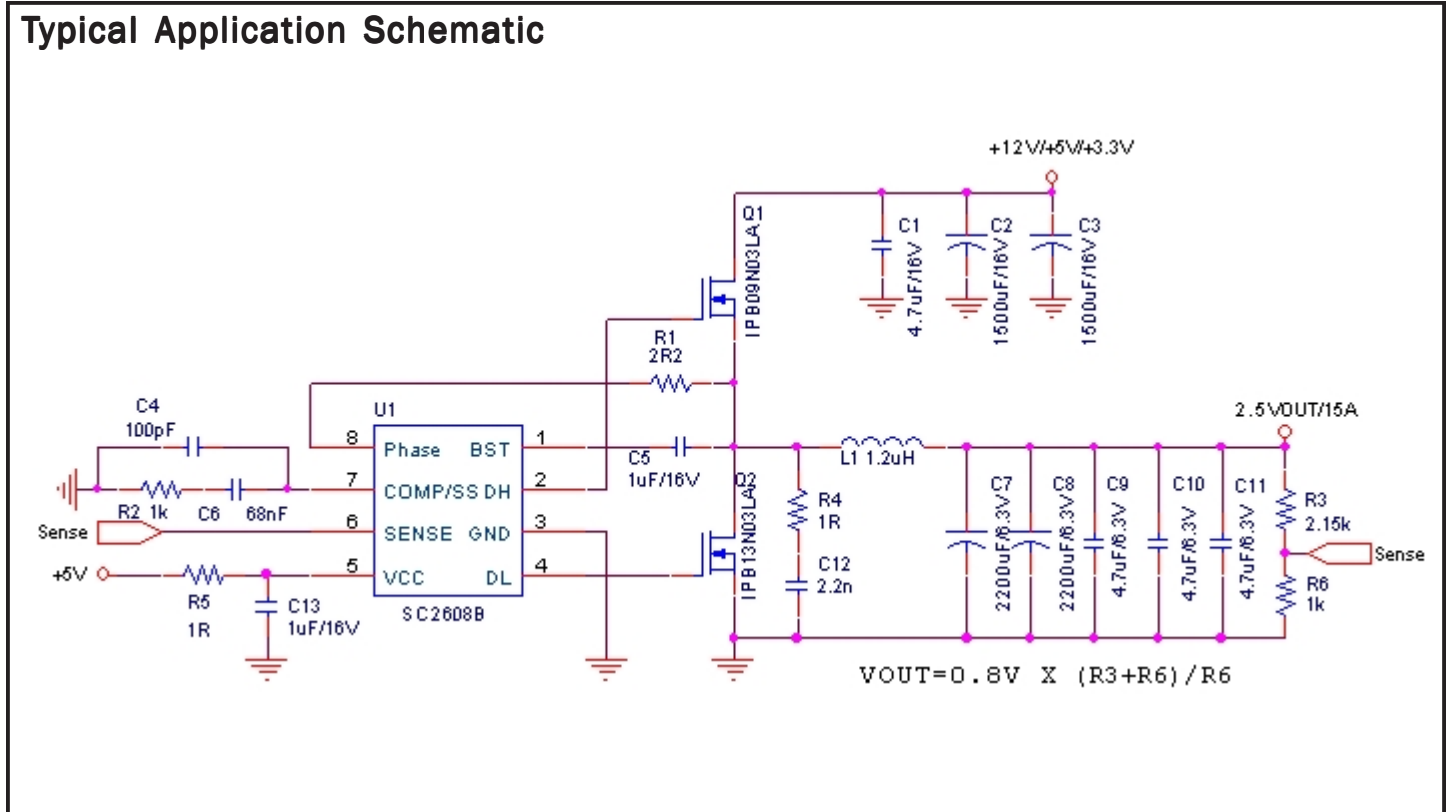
Typical Application Schematic

+12V/+5V/+3.3V

Q1
IPB09N03LA

C1
4.7uF/16V

C2
1500uF/16V

C3
1500uF/16V

R1
2R2

C4
100pF

U1

8 Phase BST 1
7 COMP/SS DH 2
6 SENSE GND 3
5 VCC DL 4
SC2608B

C5
1uF/16V

L1 1.2uH

2.5VOUT/15A

R2 1k
C6
68nF

Sense

+5V

R5
1R

C13
1uF/16V

Q2
IPB13N03LA

R4
1R

C12
2.2n

C7
2200uF/6.3V

C8
2200uF/6.3V

C9
4.7uF/6.3V

C10
4.7uF/6.3V

C11
4.7uF/6.3V

R3
2.15k

Sense

R6
1k

VOUT=0.8V X (R3+R6)/R6